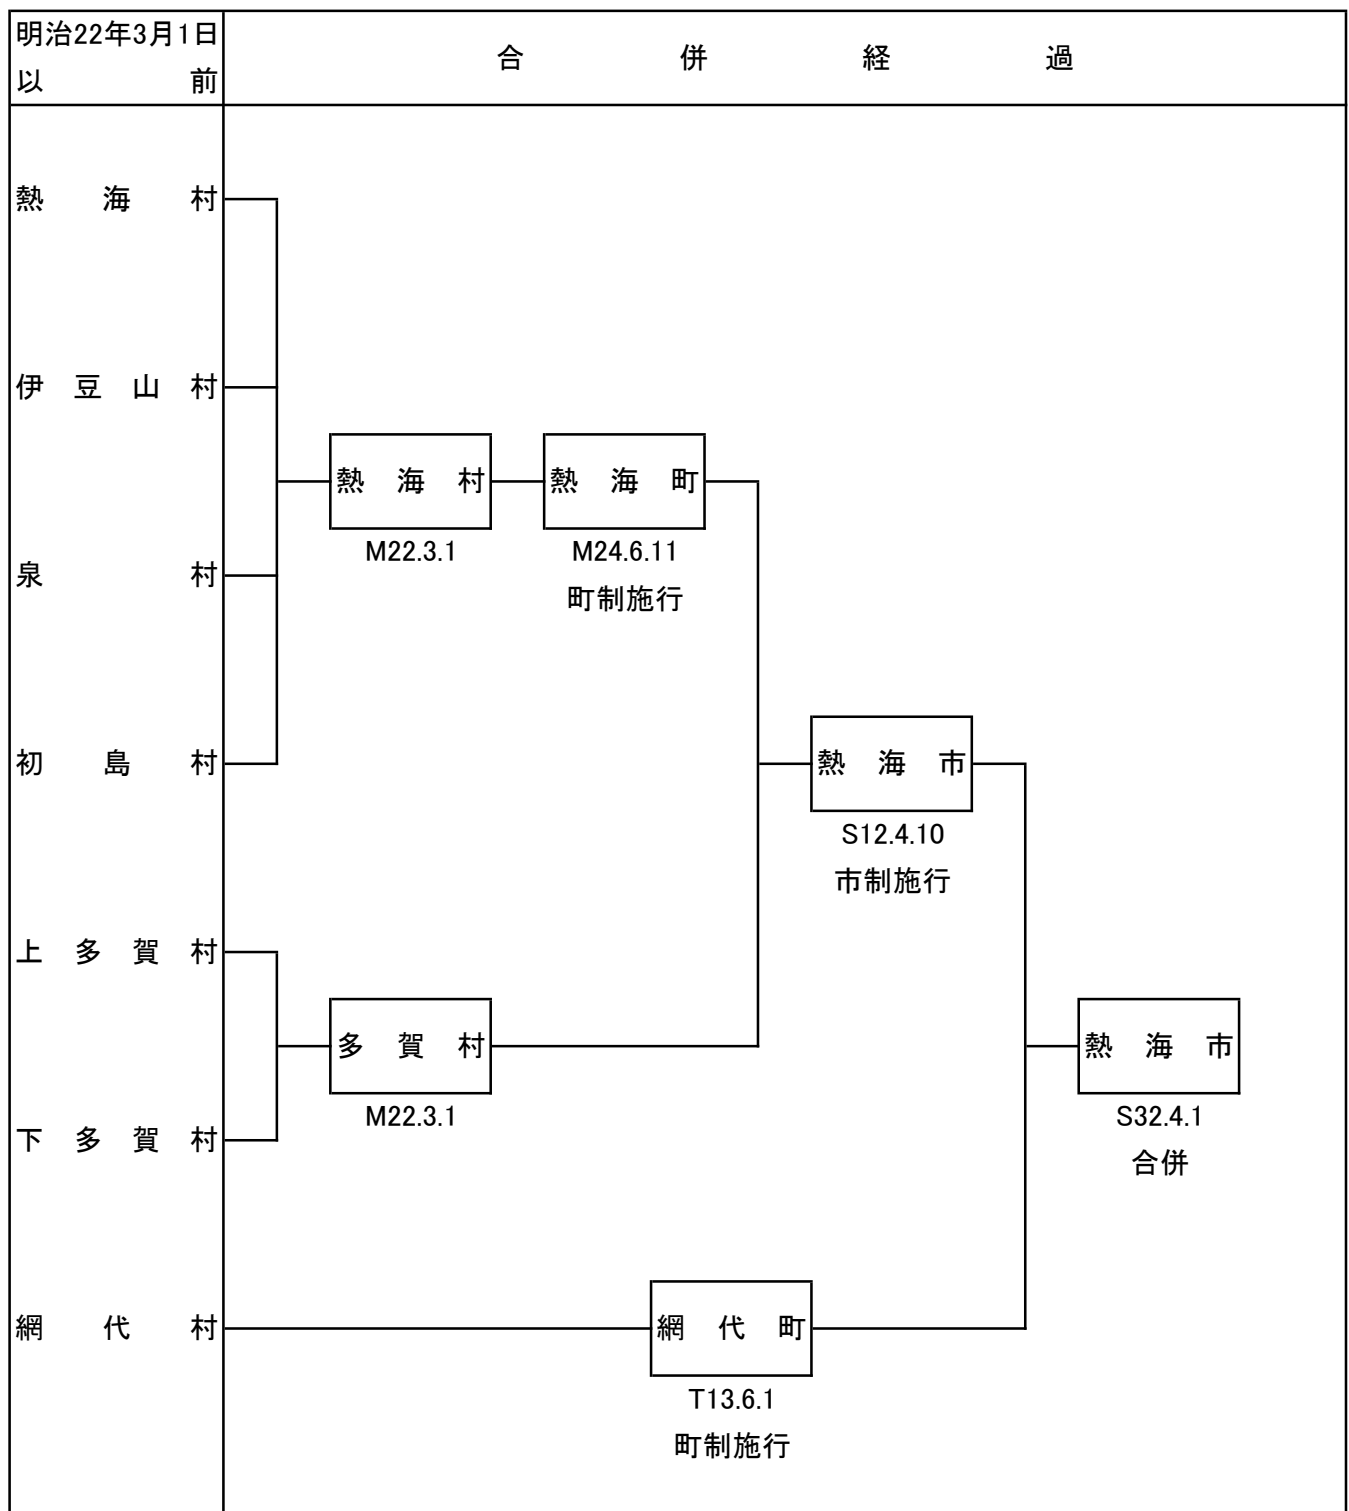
明治22年3月1日以前

合併経過

熱海村

伊豆山村

泉村

初島村

上多賀村

下多賀村

網代村

熱海村
M22.3.1

熱海町
M24.6.11
町制施行

多賀村
M22.3.1

熱海市
S12.4.10
市制施行

網代町
T13.6.1
町制施行

熱海市
S32.4.1
合併